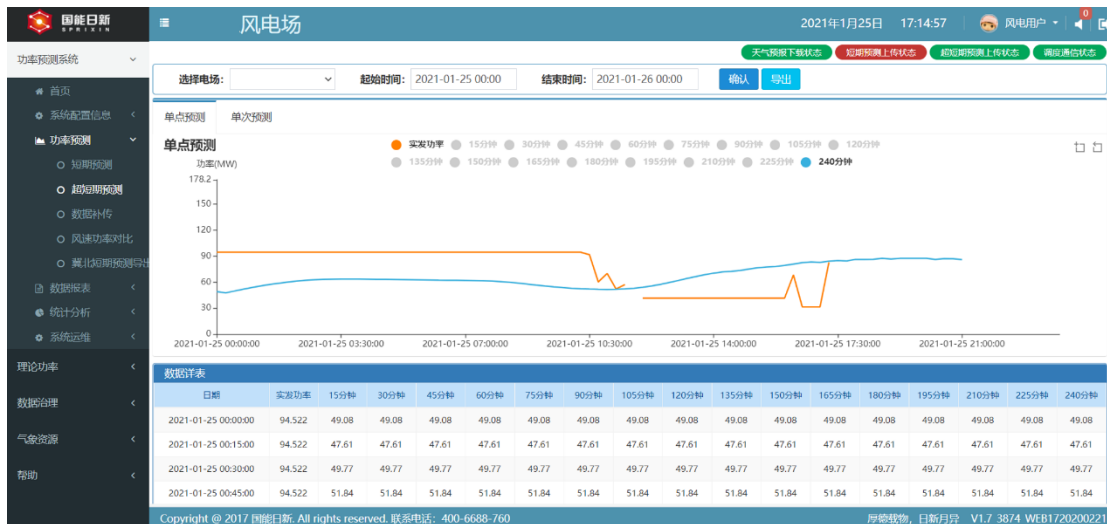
国能日新 SPRIXIN

≡ 风电场

2021年1月25日 17:14:57 风电用户 0

天气预报下载状态 短期预测上传状态 超短期预测上传状态 调度通信状态

功率预测系统

首页
系统配置信息
功率预测
短期预测
超短期预测
数据补传
风速功率对比
冀北短期预测导出
数据报表
统计分析
系统运维
理论功率
数据治理
气象资源
帮助

选择电场: 起始时间: 2021-01-25 00:00 结束时间: 2021-01-26 00:00 确认 导出

单点预测 单次预测

单点预测

实发功率 15分钟 30分钟 45分钟 60分钟 75分钟 90分钟 105分钟 120分钟 135分钟 150分钟 165分钟 180分钟 195分钟 210分钟 225分钟 240分钟

功率(MW)
178.2
150
120
90
60
30
0

2021-01-25 00:00:00 2021-01-25 03:30:00 2021-01-25 07:00:00 2021-01-25 10:30:00 2021-01-25 14:00:00 2021-01-25 17:30:00 2021-01-25 21:00:00

数据详表

| 日期 | 实发功率 | 15分钟 | 30分钟 | 45分钟 | 60分钟 | 75分钟 | 90分钟 | 105分钟 | 120分钟 | 135分钟 | 150分钟 | 165分钟 | 180分钟 | 195分钟 | 210分钟 | 225分钟 | 240分钟 |
|---|---|---|---|---|---|---|---|---|---|---|---|---|---|---|---|---|---|
| 2021-01-25 00:00:00 | 94.522 | 49.08 | 49.08 | 49.08 | 49.08 | 49.08 | 49.08 | 49.08 | 49.08 | 49.08 | 49.08 | 49.08 | 49.08 | 49.08 | 49.08 | 49.08 | 49.08 |
| 2021-01-25 00:15:00 | 94.522 | 47.61 | 47.61 | 47.61 | 47.61 | 47.61 | 47.61 | 47.61 | 47.61 | 47.61 | 47.61 | 47.61 | 47.61 | 47.61 | 47.61 | 47.61 | 47.61 |
| 2021-01-25 00:30:00 | 94.522 | 49.77 | 49.77 | 49.77 | 49.77 | 49.77 | 49.77 | 49.77 | 49.77 | 49.77 | 49.77 | 49.77 | 49.77 | 49.77 | 49.77 | 49.77 | 49.77 |
| 2021-01-25 00:45:00 | 94.522 | 51.84 | 51.84 | 51.84 | 51.84 | 51.84 | 51.84 | 51.84 | 51.84 | 51.84 | 51.84 | 51.84 | 51.84 | 51.84 | 51.84 | 51.84 | 51.84 |

Copyright @ 2017 国能日新. All rights reserved. 联系电话: 400-6688-760 厚德载物, 日新月异 V1.7 3874 WEB1720200221